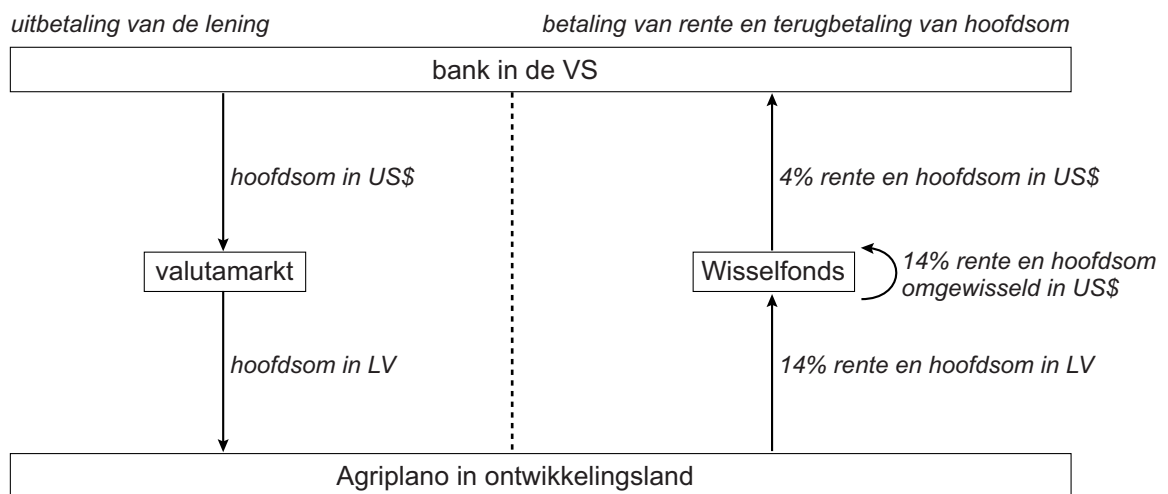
uitbetaling van de lening

betaling van rente en terugbetaling van hoofdsom

bank in de VS

hoofdsom in US$

valutamarkt

hoofdsom in LV

4% rente en hoofdsom in US$

Wisselfonds

14% rente en hoofdsom omgewisseld in US$

14% rente en hoofdsom in LV

Agriplano in ontwikkelingsland